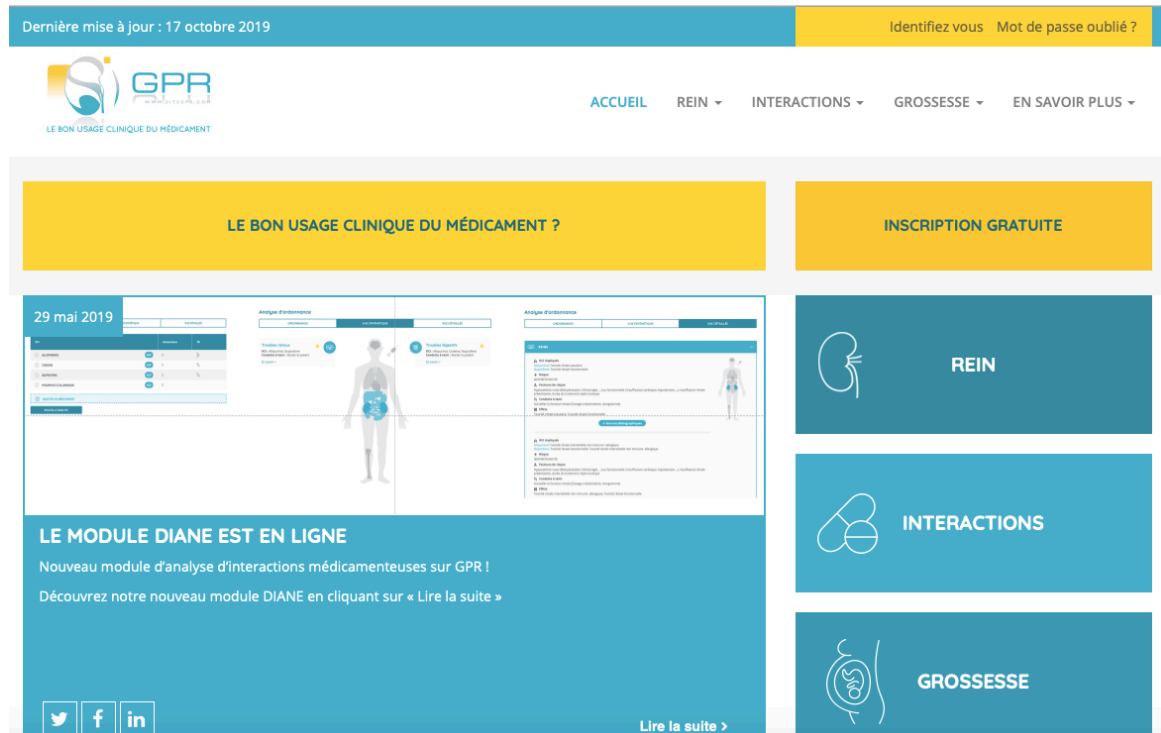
Dernière mise à jour : 17 octobre 2019

Identifiez vous Mot de passe oublié ?

GPR
www.sitegpr.com
LE BON USAGE CLINIQUE DU MÉDICAMENT

ACCUEIL REIN INTERACTIONS GROSSESSE EN SAVOIR PLUS

LE BON USAGE CLINIQUE DU MÉDICAMENT ?

INSCRIPTION GRATUITE

29 mai 2019

Analyse d'ordonnance

Analyse d'ordonnance

LE MODULE DIANE EST EN LIGNE

Nouveau module d'analyse d'interactions médicamenteuses sur GPR !

Découvrez notre nouveau module DIANE en cliquant sur « Lire la suite »

Lire la suite >

REIN

INTERACTIONS

GROSSESSE